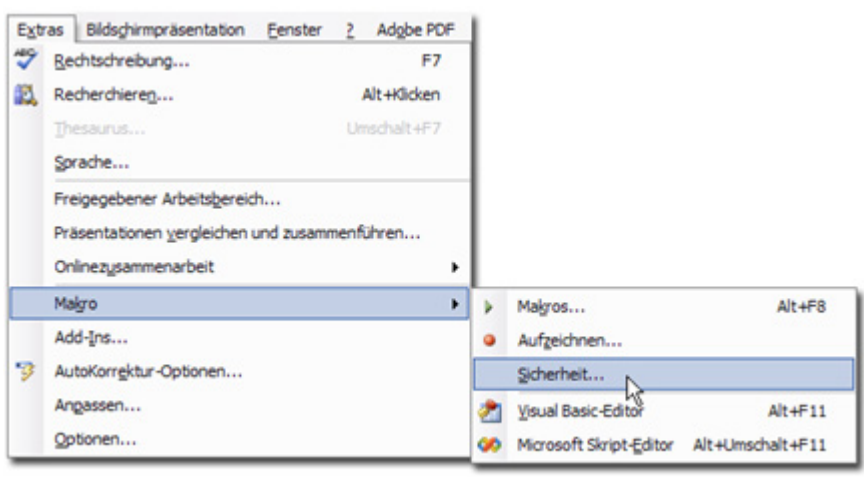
Extras Bildschirmpräsentation Fenster ? Adobe PDF

Rechtschreibung... F7

Recherchieren... Alt+Klicken

Thesaurus... Umschalt+F7

Sprache...

Freigegebener Arbeitsbereich...

Präsentationen vergleichen und zusammenführen...

Onlinezusammenarbeit

Makro

Add-Ins...

AutoKorrektur-Optionen...

Anpassen...

Optionen...

Makros... Alt+F8

Aufzeichnen...

Sicherheit...

Visual Basic-Editor Alt+F11

Microsoft Skript-Editor Alt+Umschalt+F11